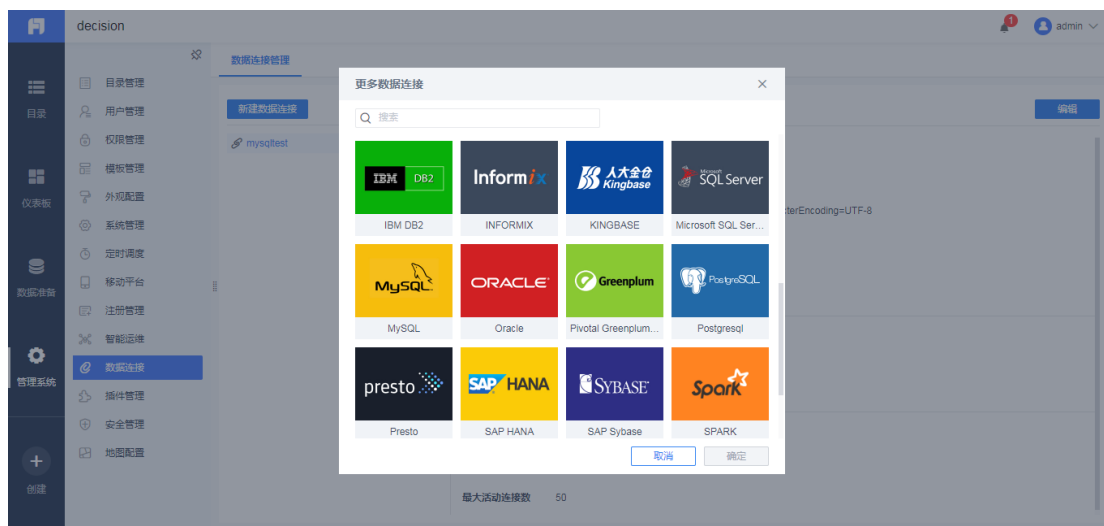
decision

1 admin

目录

仪表板

数据准备

管理系统

创建

目录管理
用户管理
权限管理
模板管理
外观配置
系统管理
定时调度
移动平台
注册管理
智能运维
数据连接
插件管理
安全管理
地图配置

数据连接管理

新建数据连接

mysqltest

编辑

terEncoding=UTF-8

最大活动连接数 50

更多数据连接

搜索

IBM DB2
IBM DB2

Informix
INFORMIX

人大金仓 Kingbase
KINGBASE

Microsoft SQL Server
Microsoft SQL Ser...

MySQL
MySQL

ORACLE
Oracle

Greenplum
Pivotal Greenplum...

PostgreSQL
Postgresql

presto
Presto

SAP HANA
SAP HANA

SYBASE
SAP Sybase

Spark
SPARK

取消 确定